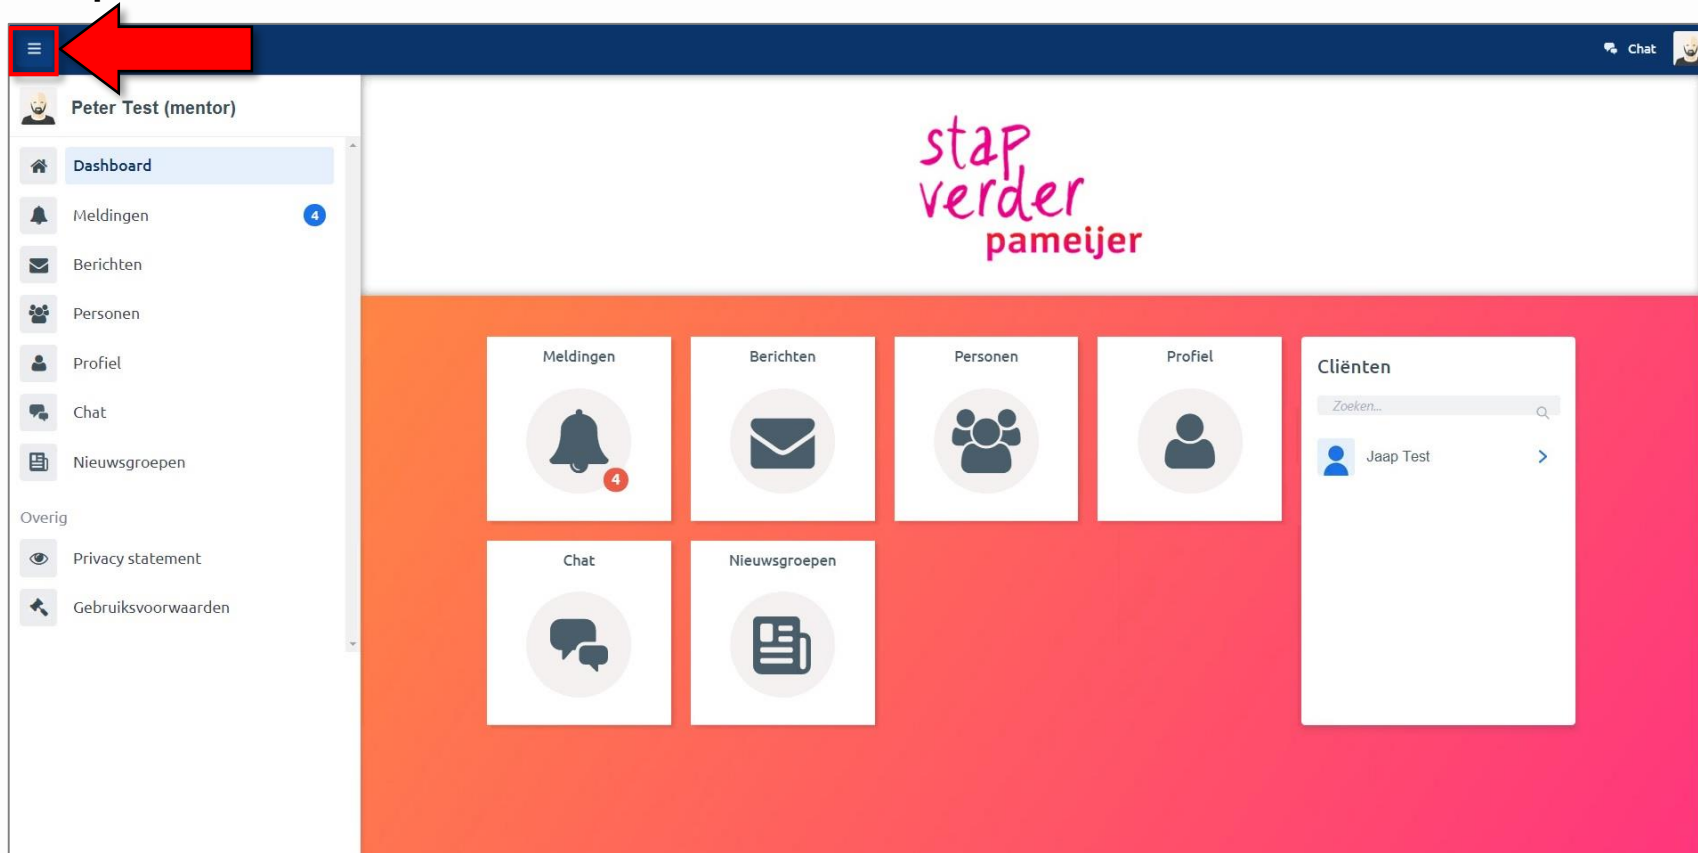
Chat

Peter Test (mentor)

Dashboard

Meldingen 4

Berichten

Personen

Profiel

Chat

Nieuwsgroepen

Overig

Privacy statement

Gebruiksvoorwaarden

stap verder pameijer

Meldingen 4

Berichten

Personen

Profiel

Chat

Nieuwsgroepen

Cliënten

Zoeken...

Jaap Test